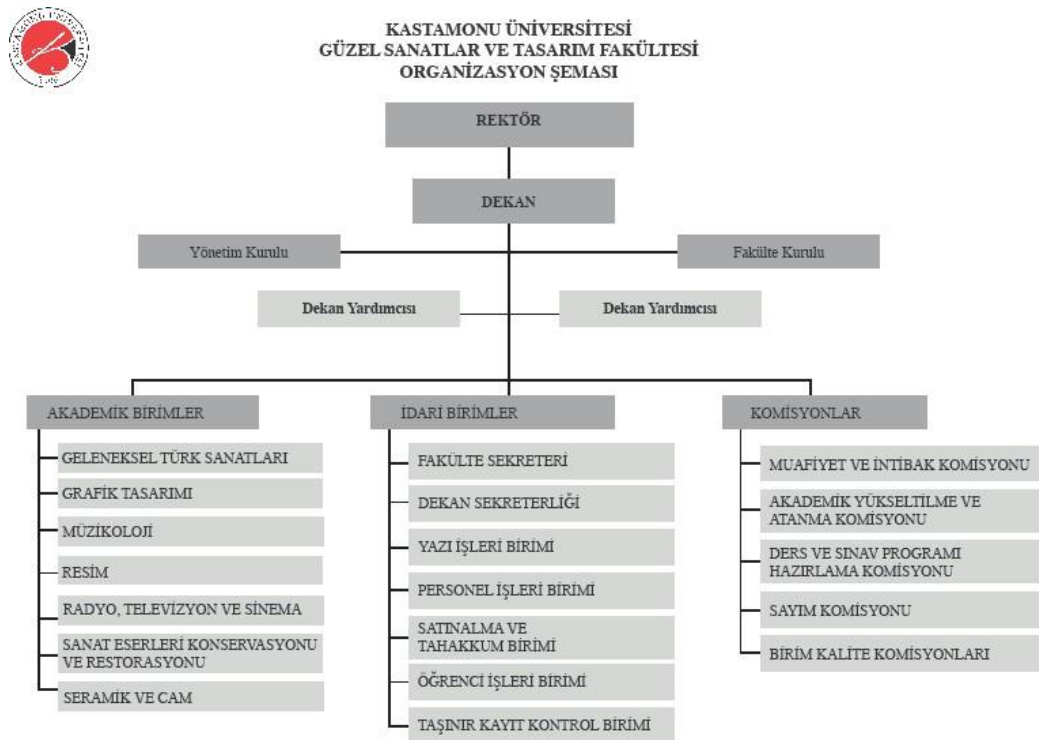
KASTAMONU ÜNİVERSİTESİ
GÜZEL SANATLAR VE TASARIM FAKÜLTESİ
ORGANİZASYON ŞEMASI

REKTÖR

DEKAN

Yönetim Kurulu

Fakülte Kurulu

Dekan Yardımcısı

Dekan Yardımcısı

AKADEMİK BİRİMLER

GELENEKSEL TÜRK SANATLARI

GRAFİK TASARIMI

MÜZİKOLOJİ

RESİM

RADYO, TELEVİZYON VE SİNEMA

SANAT ESERLERİ KONSERVASYONU VE RESTORASYONU

SERAMİK VE CAM

İDARİ BİRİMLER

FAKÜLTE SEKRETERİ

DEKAN SEKRETERLİĞİ

YAZI İŞLERİ BİRİMİ

PERSONEL İŞLERİ BİRİMİ

SATINALMA VE TAHAKKUM BİRİMİ

ÖĞRENCİ İŞLERİ BİRİMİ

TAŞINIR KAYIT KONTROL BİRİMİ

KOMİSYONLAR

MUAFİYET VE İNTİBAK KOMİSYONU

AKADEMİK YÜKSELTİLME VE ATANMA KOMİSYONU

DERS VE SINAV PROGRAMI HAZIRLAMA KOMİSYONU

SAYIM KOMİSYONU

BİRİM KALİTE KOMİSYONLARI